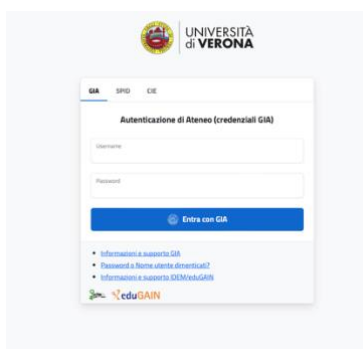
UNIVERSITÀ di VERONA

GIA SPID CIE

Autenticazione di Ateneo (credenziali GIA)

Username

Password

Entra con GIA

• Informazioni e supporto GIA
• Password o Nome utente dimenticati?
• Informazioni e supporto IDEM/eduGAIN

eduGAIN